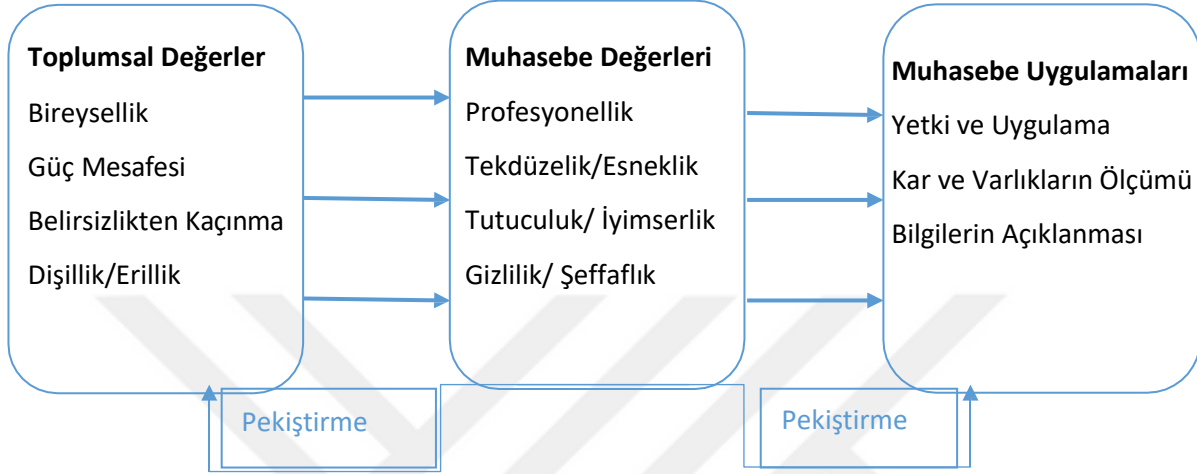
Toplumsal Değerler
Bireysellik
Güç Mesafesi
Belirsizlikten Kaçınma
Dişillik/Erillik

Muhasebe Değerleri
Profesyonellik
Tekdüzelik/Esneklik
Tutuculuk/ İyimserlik
Gizlilik/ Şeffaflık

Muhasebe Uygulamaları
Yetki ve Uygulama
Kar ve Varlıkların Ölçümü
Bilgilerin Açıklanması

Pekiştirme

Pekiştirme